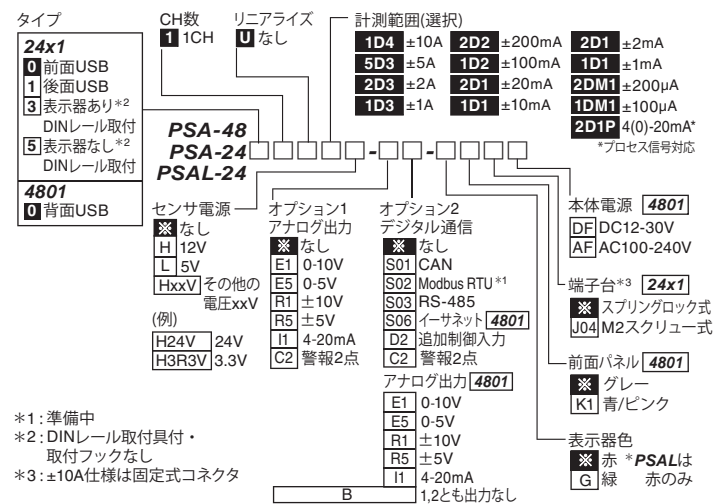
タイプ

24x1
0 前面USB
1 後面USB
3 表示器あり*2
DINレール取付
5 表示器なし*2
DINレール取付

4801
0 背面USB

CH数
1 1CH

リニアライズ
U なし

計測範囲(選択)
1D4 ±10A
5D3 ±5A
2D3 ±2A
1D3 ±1A
2D2 ±200mA
1D2 ±100mA
2D1 ±20mA
1D1 ±10mA
2D1 ±2mA
1D1 ±1mA
2DM1 ±200μA
1DM1 ±100μA
2D1P 4(0)-20mA*
*プロセス信号対応

PSA-48
PSA-24□□□□□-□□-□□□□
PSAL-24

センサ電源
※ なし
H 12V
L 5V
HxxV その他の電圧xxV

(例)
H24V 24V
H3R3V 3.3V

オプション1
アナログ出力
※ なし
E1 0-10V
E5 0-5V
R1 ±10V
R5 ±5V
I1 4-20mA
C2 警報2点

オプション2
デジタル通信
※ なし
S01 CAN
S02 Modbus RTU *1
S03 RS-485
S06 イーサネット 4801
D2 追加制御入力
C2 警報2点

アナログ出力 4801
E1 0-10V
E5 0-5V
R1 ±10V
R5 ±5V
I1 4-20mA
B 1,2とも出力なし

本体電源 4801
DF DC12-30V
AF AC100-240V

端子台*3 24x1
※ スプリングロック式
J04 M2スクリュー式

前面パネル 4801
※ グレー
K1 青/ピンク

表示器色
※ 赤
G 緑
*PSALは赤のみ

*1：準備中
*2：DINレール取付具付・取付フックなし
*3：±10A仕様は固定式コネクタ